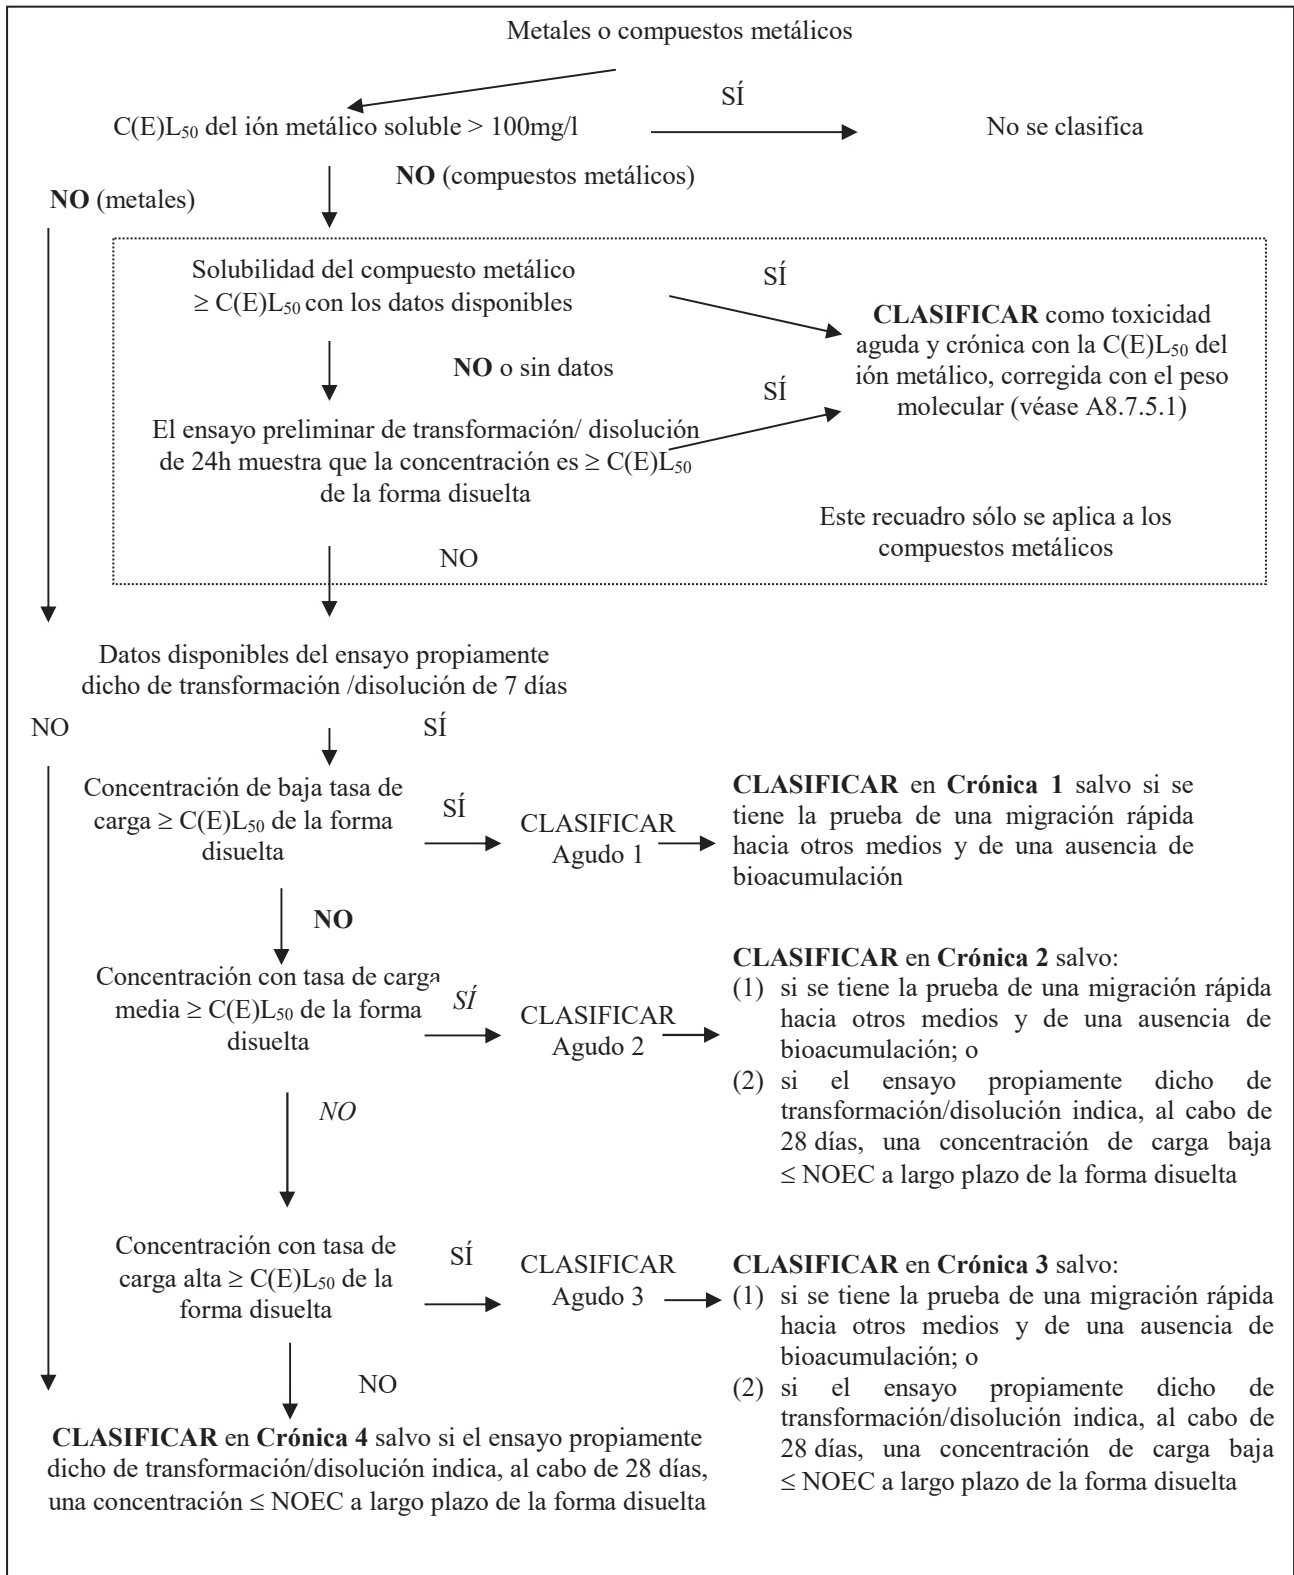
Metales o compuestos metálicos

$C(E)L_{50}$ del ión metálico soluble > 100mg/l

SÍ

No se clasifica

NO (compuestos metálicos)

NO (metales)

Solubilidad del compuesto metálico ≥ $C(E)L_{50}$ con los datos disponibles

SÍ

CLASIFICAR como toxicidad aguda y crónica con la $C(E)L_{50}$ del ión metálico, corregida con el peso molecular (véase A8.7.5.1)

NO o sin datos

SÍ

El ensayo preliminar de transformación/ disolución de 24h muestra que la concentración es ≥ $C(E)L_{50}$ de la forma disuelta

Este recuadro sólo se aplica a los compuestos metálicos

NO

Datos disponibles del ensayo propiamente dicho de transformación /disolución de 7 días

NO

SÍ

Concentración de baja tasa de carga ≥ $C(E)L_{50}$ de la forma disuelta

SÍ

CLASIFICAR Agudo 1

CLASIFICAR en Crónica 1 salvo si se tiene la prueba de una migración rápida hacia otros medios y de una ausencia de bioacumulación

NO

Concentración con tasa de carga media ≥ $C(E)L_{50}$ de la forma disuelta

SÍ

CLASIFICAR Agudo 2

CLASIFICAR en Crónica 2 salvo:
(1) si se tiene la prueba de una migración rápida hacia otros medios y de una ausencia de bioacumulación; o
(2) si el ensayo propiamente dicho de transformación/disolución indica, al cabo de 28 días, una concentración de carga baja ≤ NOEC a largo plazo de la forma disuelta

NO

Concentración con tasa de carga alta ≥ $C(E)L_{50}$ de la forma disuelta

SÍ

CLASIFICAR Agudo 3

CLASIFICAR en Crónica 3 salvo:
(1) si se tiene la prueba de una migración rápida hacia otros medios y de una ausencia de bioacumulación; o
(2) si el ensayo propiamente dicho de transformación/disolución indica, al cabo de 28 días, una concentración de carga baja ≤ NOEC a largo plazo de la forma disuelta

NO

CLASIFICAR en Crónica 4 salvo si el ensayo propiamente dicho de transformación/disolución indica, al cabo de 28 días, una concentración ≤ NOEC a largo plazo de la forma disuelta